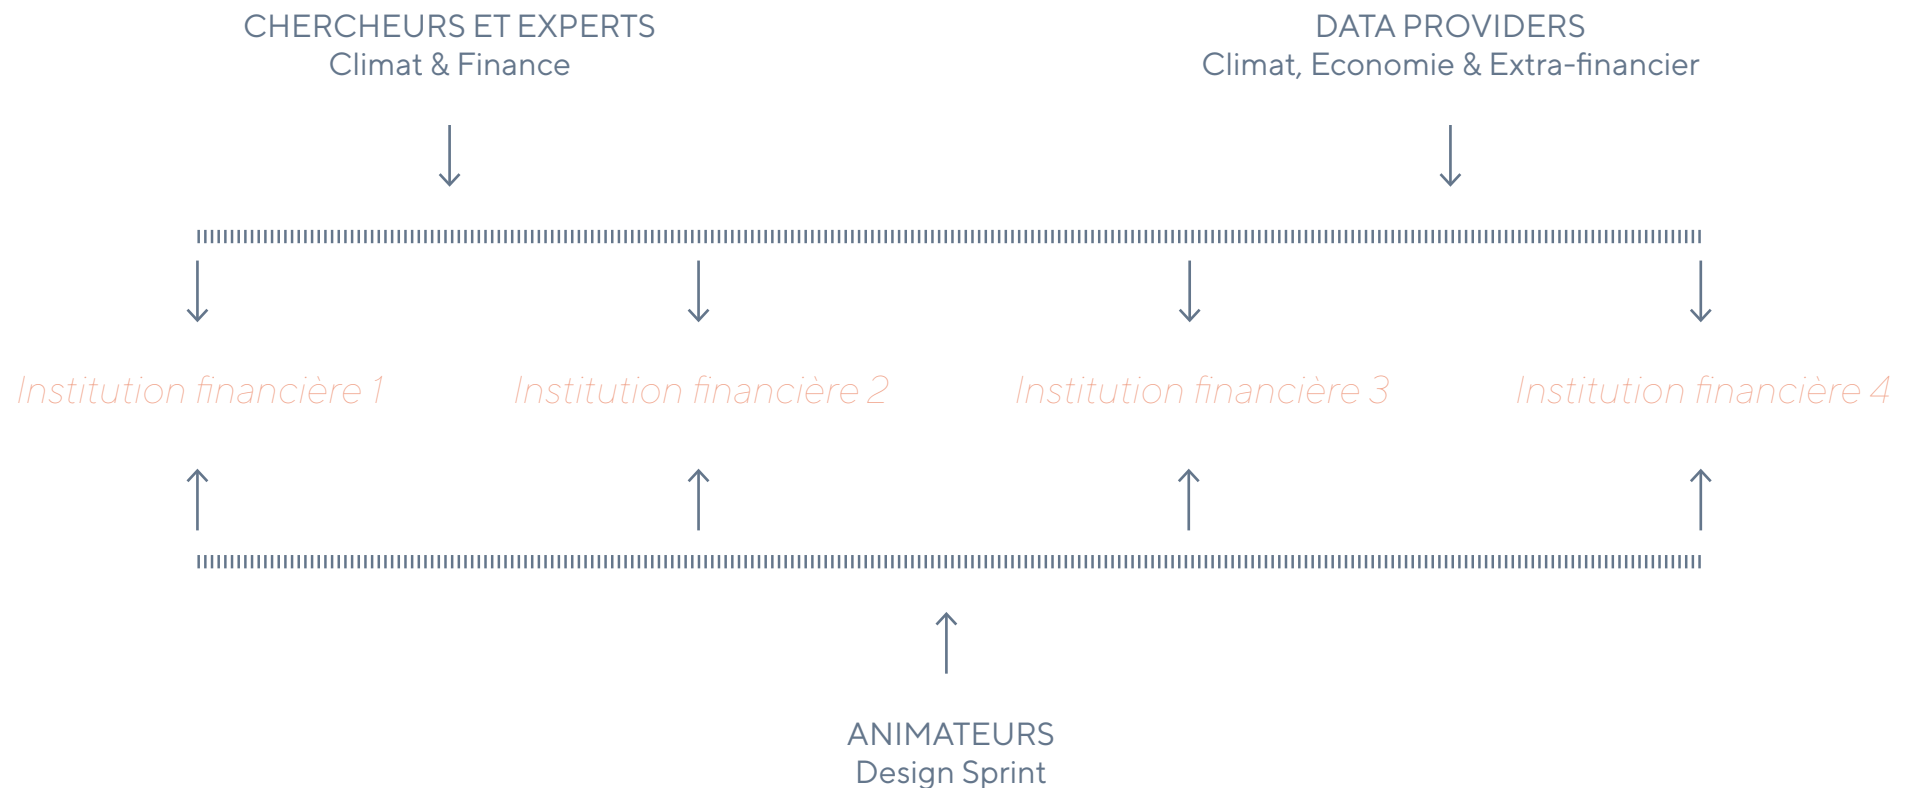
CHERCHEURS ET EXPERTS
Climat & Finance

DATA PROVIDERS
Climat, Economie & Extra-financier

Institution financière 1

Institution financière 2

Institution financière 3

Institution financière 4

ANIMATEURS
Design Sprint